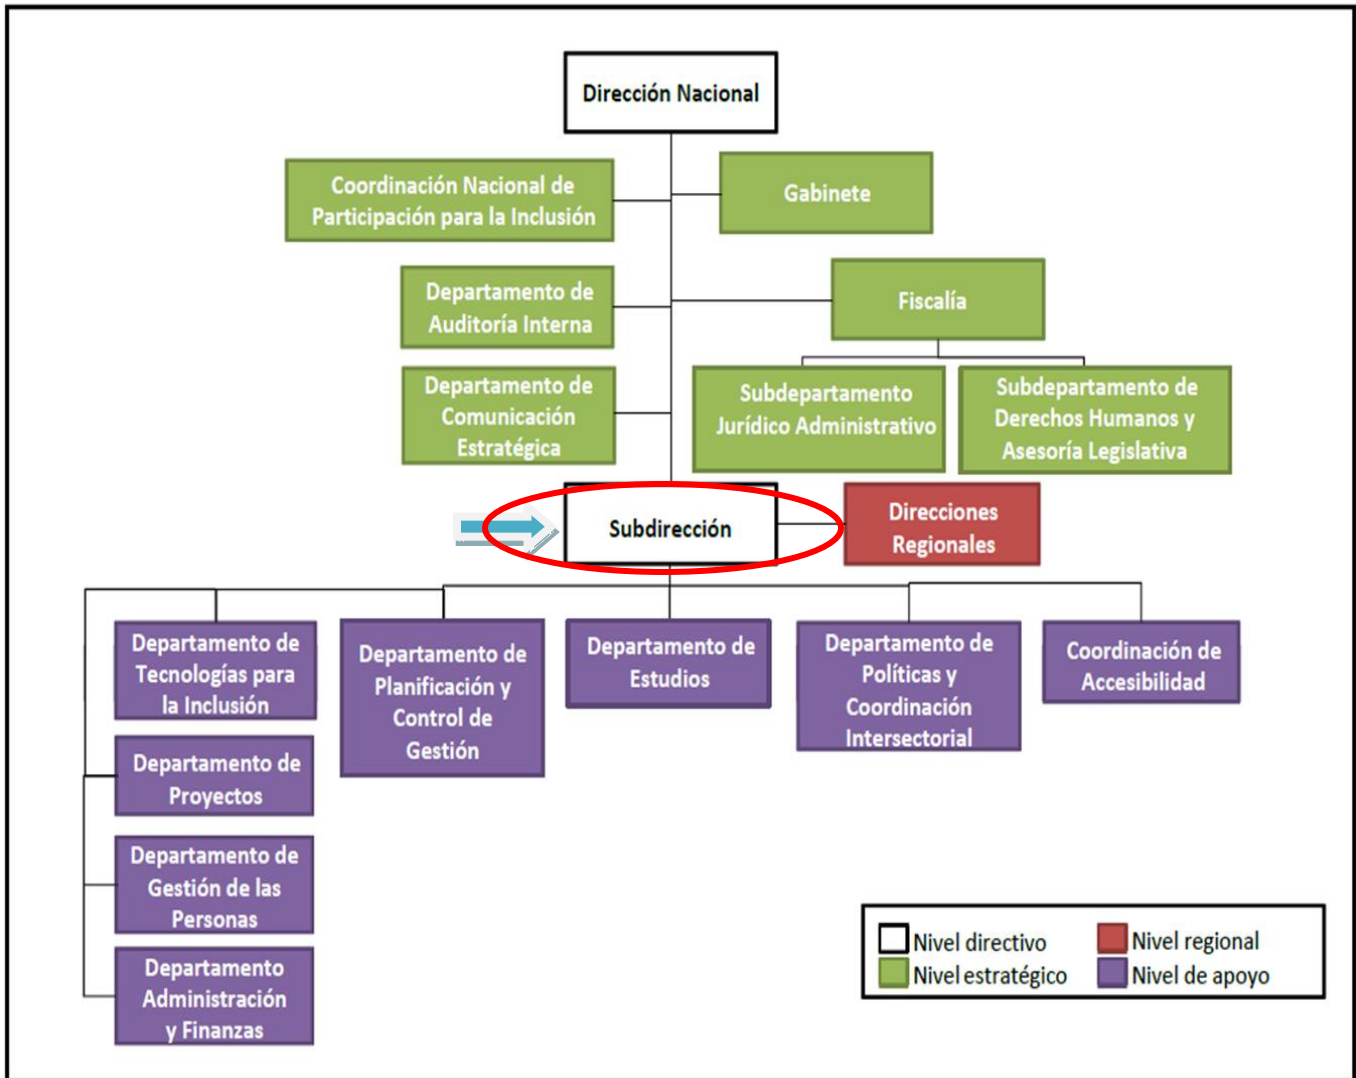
Dirección Nacional

Coordinación Nacional de Participación para la Inclusión

Gabinete

Departamento de Auditoría Interna

Fiscalía

Departamento de Comunicación Estratégica

Subdepartamento Jurídico Administrativo

Subdepartamento de Derechos Humanos y Asesoría Legislativa

Subdirección

Direcciones Regionales

Departamento de Tecnologías para la Inclusión

Departamento de Planificación y Control de Gestión

Departamento de Estudios

Departamento de Políticas y Coordinación Intersectorial

Coordinación de Accesibilidad

Departamento de Proyectos

Departamento de Gestión de las Personas

Departamento Administración y Finanzas

Nivel directivo
Nivel estratégico
Nivel regional
Nivel de apoyo